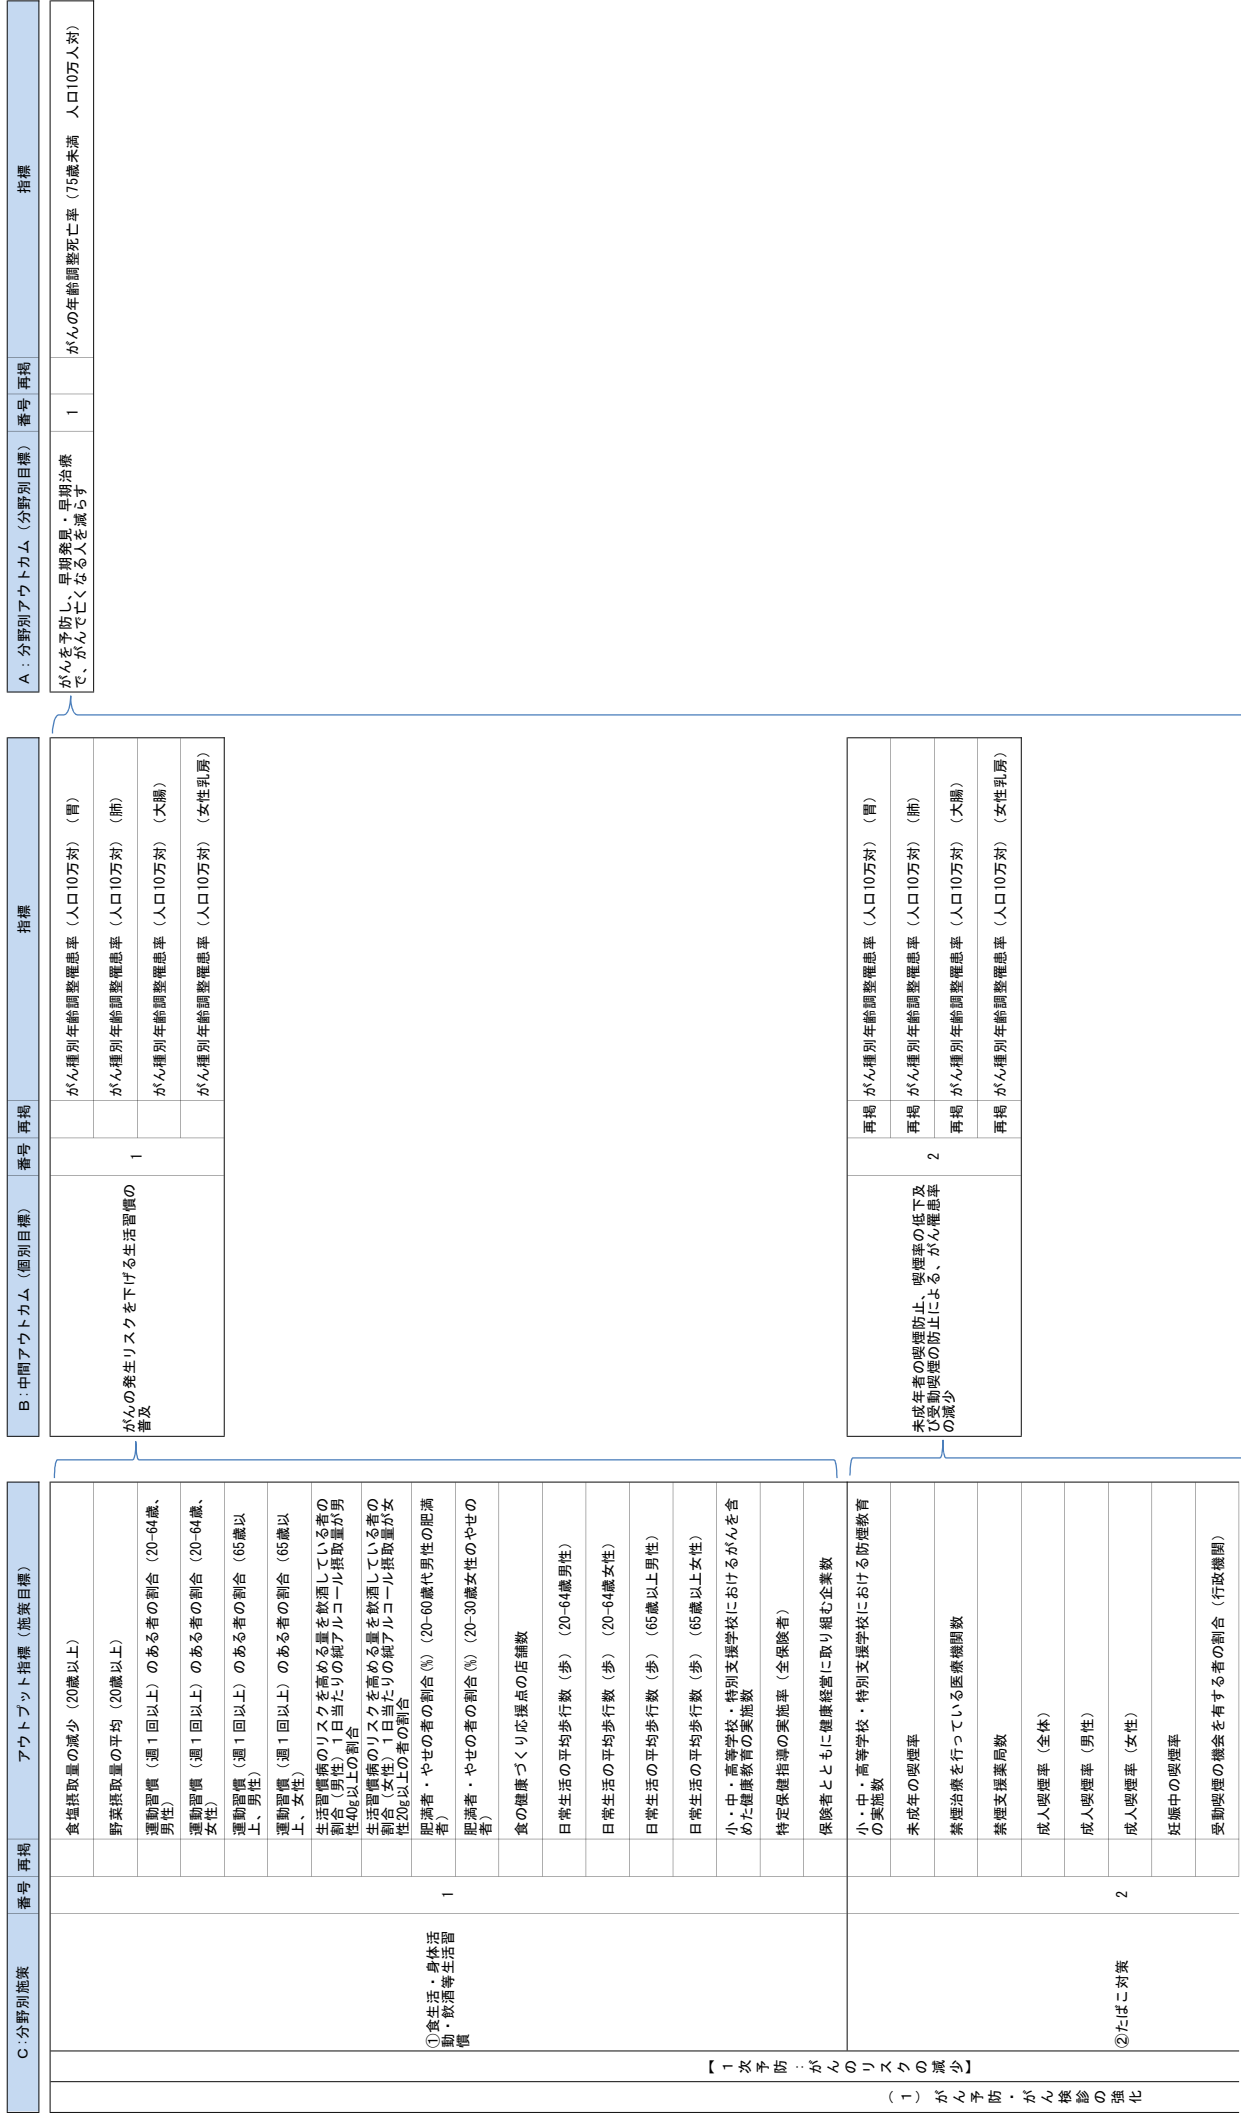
A：分野別アウトカム（分野別目標）

| A：分野別アウトカム（分野別目標） | 番号 | 再掲 | 指標 |
|---|---|---|---|
| がんを予防し、早期発見・早期治療で、がんで亡くなる人を減らす | 1 | | がんの年齢調整死亡率（75歳未満　人口10万人対） |

| B：中間アウトカム（個別目標） | 番号 | 再掲 | 指標 |
|---|---|---|---|
| がんの発生リスクを下げる生活習慣の普及 | 1 | | がん種別年齢調整罹患率（人口10万対）（胃） |
| | | | がん種別年齢調整罹患率（人口10万対）（肺） |
| | | | がん種別年齢調整罹患率（人口10万対）（大腸） |
| | | | がん種別年齢調整罹患率（人口10万対）（女性乳房） |
| 未成年者の喫煙防止、喫煙率の低下及び受動喫煙の防止による、がん罹患率の減少 | 2 | 再掲 | がん種別年齢調整罹患率（人口10万対）（胃） |
| | | 再掲 | がん種別年齢調整罹患率（人口10万対）（肺） |
| | | 再掲 | がん種別年齢調整罹患率（人口10万対）（大腸） |
| | | 再掲 | がん種別年齢調整罹患率（人口10万対）（女性乳房） |

| | C：分野別施策 | 番号 | 再掲 | アウトプット指標（施策目標） |
|---|---|---|---|---|
| （１）がん予防・がん検診の強化【一次予防：がんのリスクの減少】 | ①食生活・身体活動・飲酒等生活習慣 | 1 | | 食塩摂取量の減少（20歳以上） |
| | | | | 野菜摂取量の平均（20歳以上） |
| | | | | 運動習慣（週１回以上）のある者の割合（20−64歳、男性） |
| | | | | 運動習慣（週１回以上）のある者の割合（20−64歳、女性） |
| | | | | 運動習慣（週１回以上）のある者の割合（65歳以上、男性） |
| | | | | 運動習慣（週１回以上）のある者の割合（65歳以上、女性） |
| | | | | 生活習慣病のリスクを高める量を飲酒している者の割合（男性）1日当たりの純アルコール摂取量が男性40g以上の割合 |
| | | | | 生活習慣病のリスクを高める量を飲酒している者の割合（女性）1日当たりの純アルコール摂取量が女性20g以上の者の割合 |
| | | | | 肥満者・やせの者の割合（%）（20−60歳代男性の肥満者） |
| | | | | 肥満者・やせの者の割合（%）（20−30歳女性のやせの者） |
| | | | | 食の健康づくり応援店の店舗数 |
| | | | | 日常生活の平均歩行数（歩）（20−64歳男性） |
| | | | | 日常生活の平均歩行数（歩）（20−64歳女性） |
| | | | | 日常生活の平均歩行数（歩）（65歳以上男性） |
| | | | | 日常生活の平均歩行数（歩）（65歳以上女性） |
| | | | | 小・中・高等学校・特別支援学校におけるがんを含めた健康教育の実施数 |
| | | | | 特定保健指導の実施率（全保険者） |
| | | | | 保険者とともに健康経営に取り組む企業数 |
| | ②たばこ対策 | 2 | | 小・中・高等学校・特別支援学校における防煙教育の実施数 |
| | | | | 未成年の喫煙率 |
| | | | | 禁煙治療を行っている医療機関数 |
| | | | | 禁煙支援薬局数 |
| | | | | 成人喫煙率（全体） |
| | | | | 成人喫煙率（男性） |
| | | | | 成人喫煙率（女性） |
| | | | | 妊娠中の喫煙率 |
| | | | | 受動喫煙の機会を有する者の割合（行政機関） |